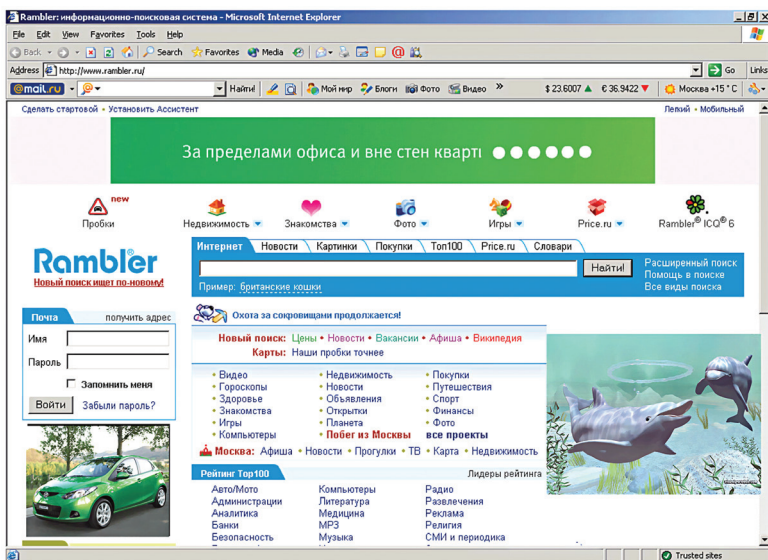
Rambler: информационно-поисковая система - Microsoft Internet Explorer

File Edit View Favorites Tools Help

Back Search Favorites Media

Address http://www.rambler.ru/ Go Links

@mail.ru Найти! Мой мир Блоги Фото Видео » $ 23.6007 € 36.9422 Москва +15 °C

Сделать стартовой • Установить Ассистент

Легкий • Мобильный

За пределами офиса и вне стен кварт

new
Пробки
Недвижимость
Знакомства
Фото
Игры
Price.ru
Rambler® ICQ® 6

Rambler
Новый поиск ищет по-новому!

Интернет | Новости | Картинки | Покупки | Топ100 | Price.ru | Словари

Найти!

Расширенный поиск
Помощь в поиске
Все виды поиска

Пример: британские кошки

Почта
получить адрес
Имя
Пароль
Запомнить меня
Войти
Забыли пароль?

Охота за сокровищами продолжается!

Новый поиск: Цены • Новости • Вакансии • Афиша • Википедия
Карты: Наши пробки точнее

• Видео
• Гороскопы
• Здоровье
• Знакомства
• Игры
• Компьютеры

• Недвижимость
• Новости
• Объявления
• Открытки
• Планета
• Побег из Москвы

• Покупки
• Путешествия
• Спорт
• Финансы
• Фото
все проекты

Москва: Афиша • Новости • Прогулки • ТВ • Карта • Недвижимость

Рейтинг Топ100
Лидеры рейтинга

Авто/Мото
Администрации
Аналитика
Банки
Безопасность

Компьютеры
Литература
Медицина
MP3
Музыка

Радио
Развлечения
Реклама
Религия
СМИ и периодика

Trusted sites